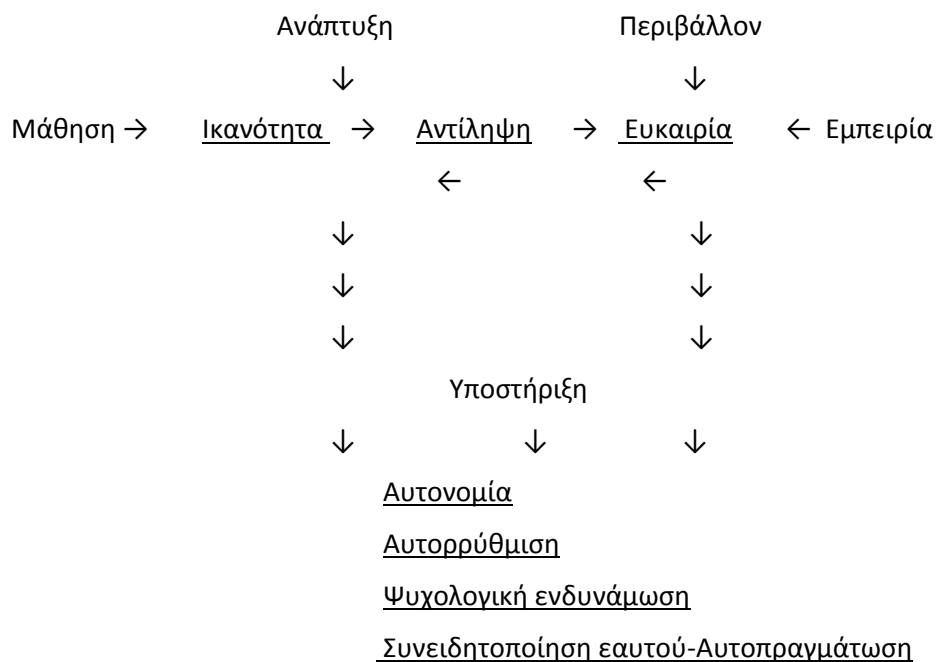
Ανάπτυξη Περιβάλλον

↓ ↓

Μάθηση → Ικανότητα → Αντίληψη → Ευκαιρία ← Εμπειρία

← ←

↓ ↓

↓ ↓

↓ ↓

Υποστήριξη

↓ ↓ ↓

Αυτονομία

Αυτορρύθμιση

Ψυχολογική ενδυνάμωση

Συνειδητοποίηση εαυτού-Αυτοπραγμάτωση